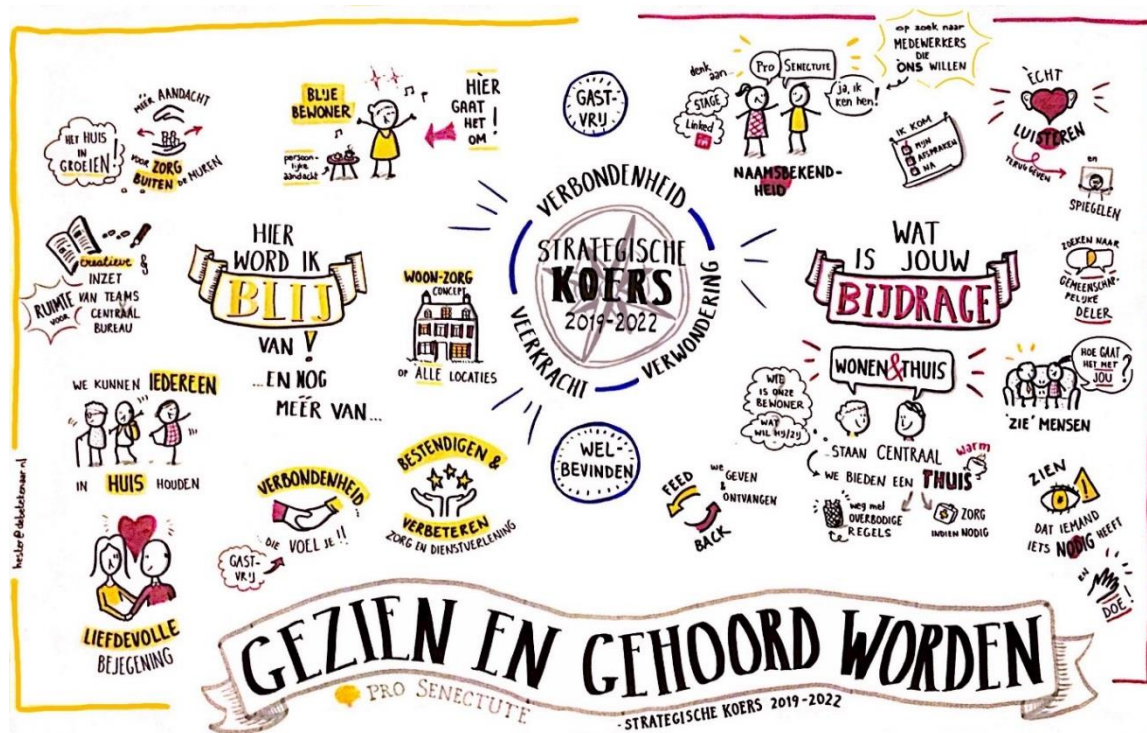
HET HUIS IN GROEIEN!

MEER AANDACHT VOOR ZORG BUITEN DE MUREN

BLIJE BEWONER

persoonlijke aandacht

HIER GAAT HET OM!

GASTVRIJ

denk aan... STAGE Linked in

PRO SENECTUTE

ja, ik ken hen!

NAAMSBEKENDHEID

op zoek naar MEDEWERKERS DIE ONS WILLEN

IK KOM MIJN AFSPRAKEN NA

ECHT LUISTEREN

terug geven

en SPIEGELEN

creatieve INZET VAN TEAMS CENTRAAL BUREAU

RUIMTE VOOR

HIER WORD IK BLIJ VAN! ...EN NOG MEER VAN...

WOON-ZORG CONCEPT OP ALLE LOCATIES

VERBONDENHEID

STRATEGISCHE KOERS 2019-2022

VERKRACHT

VERWONDERING

WAT IS JOUW BIJDRAGE

ZOEKEN NAAR GEMEENSCHAPPELIJKE DELER

WE KUNNEN IEDEREEN IN HUIS HOUDEN

WONEN & THUIS

WIE IS ONZE BEWONER

WAT WIL HIJ/ZIJ

STAAN CENTRAAL

WE BIEDEN EEN THUIS warm

weg met OVERBODIGE REGELS

ZORG INDIEN NODIG

HOE GAAT HET MET JOU?

'ZIE' MENSEN

WELBEVINDEN

FEED BACK

WE GEVEN & ONTVANGEN

ZIEN DAT IEMAND IETS NODIG HEEFT

EN DOE!

VERBONDENHEID DIE VOEL JE!!

GASTVRIJ

BESTENDIGEN & VERBETEREN ZORG EN DIENSTVERLENING

LIEFDEVOLLE BEJEGENING

hester@debeeldenaar.nl

GEZIEN EN GEHOORD WORDEN

PRO SENECTUTE

- STRATEGISCHE KOERS 2019-2022